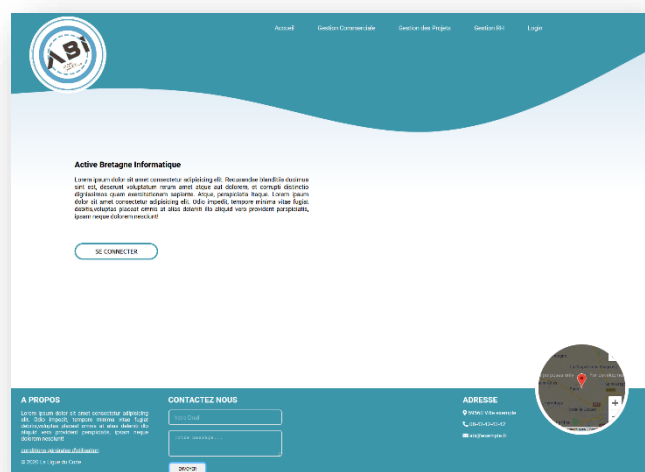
ABI

Accueil Gestion Commerciale Gestion des Projets Gestion RH Login

Active Bretagne Informatique

Lorem ipsum dolor sit amet consectetur adipisicing elit. Recusandae blanditiis ducimus sint est, deserunt voluptatum rerum amet atque aut dolorem, et corrupti distinctio dignissimos quam exercitationem sapiente. Atque, perspiciatis itaque. Lorem ipsum dolor sit amet consectetur adipisicing elit. Odio impedit, tempore minima vitae fugiat, dolores voluptas placeat omnis at alias doloreni illo aliquid vero provident perspiciatis, ipsam neque dolorem nesciunt!

SE CONNECTER

A PROPOS

Lorem ipsum dolor sit amet consectetur adipisicing elit. Odio impedit, tempore minima vitae fugiat dolores voluptas placeat omnis at alias doloreni illo aliquid vero provident perspiciatis, ipsam neque dolorem nesciunt!

conditions générales d'utilisation

© 2020 La Ligue du Code

CONTACTEZ NOUS

Votre Email

Votre message...

ENVOYER

ADRESSE

99999 Ville exemple

00-00-00-00-00

abi@exemple.fr

+
-